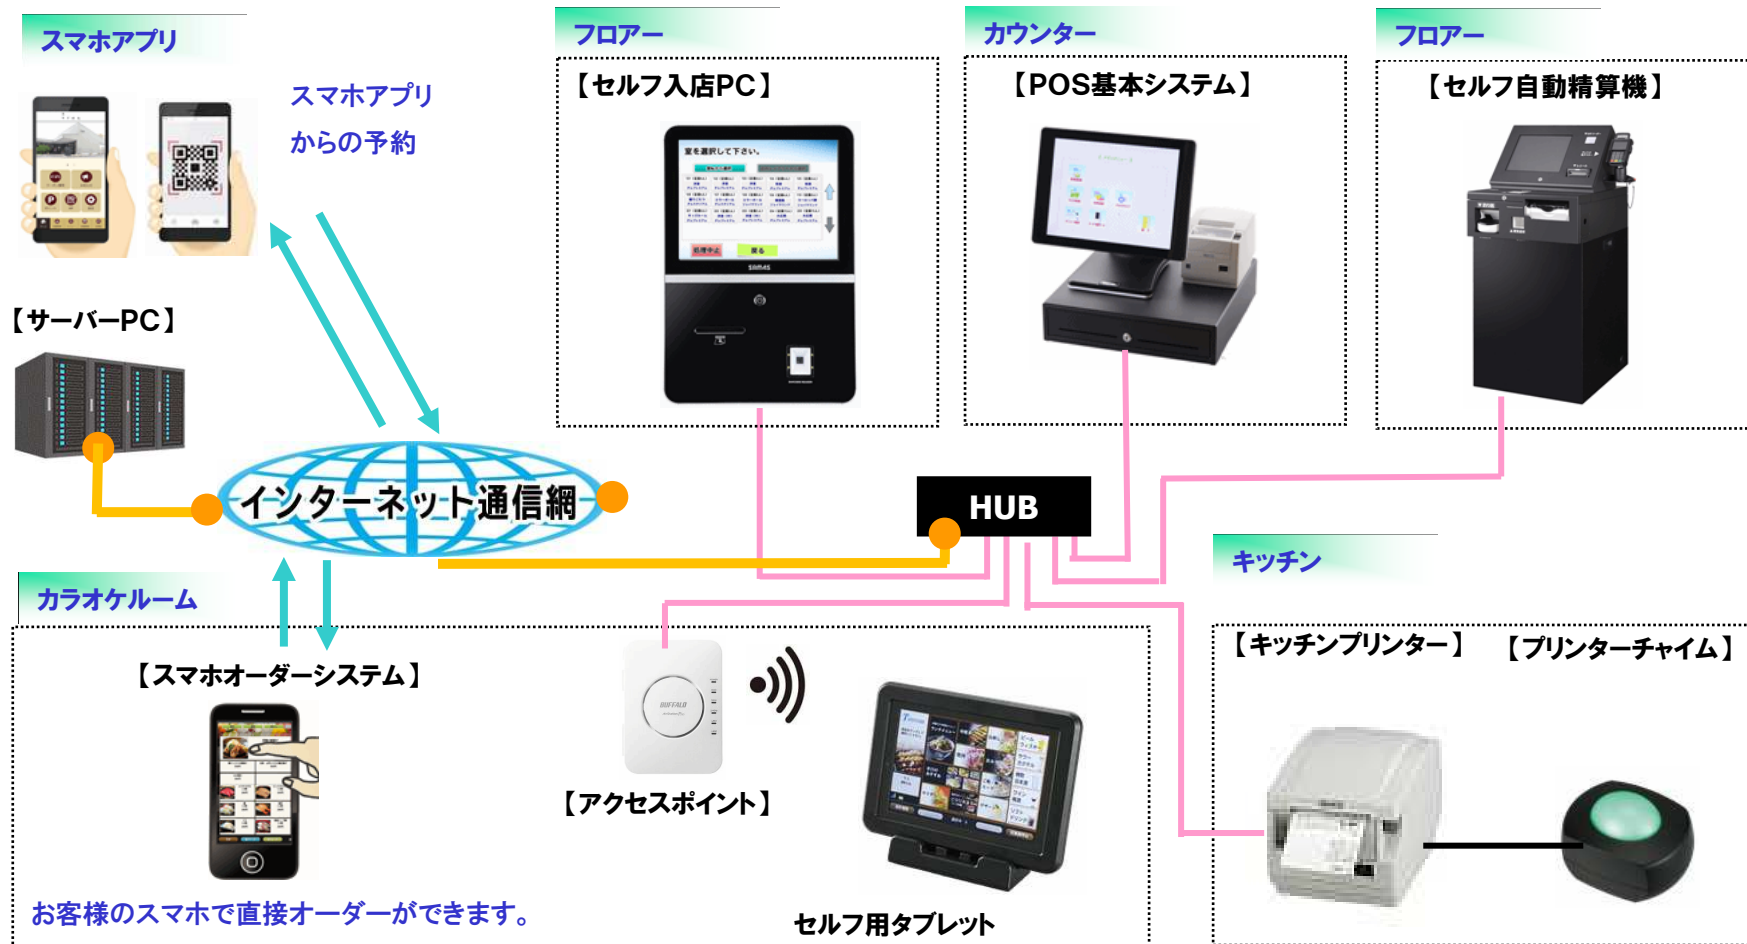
スマホアプリ

スマホアプリ
からの予約

【サーバーPC】

フロアー

【セルフ入店PC】

室を選択して下さい。

カウンター

【POS基本システム】

フロアー

【セルフ自動精算機】

インターネット通信網

HUB

キッチン

カラオケルーム

【スマホオーダーシステム】

【アクセスポイント】

BUFFALO

【キッチンプリンター】

【プリンターチャイム】

お客様のスマホで直接オーダーができます。

セルフ用タブレット